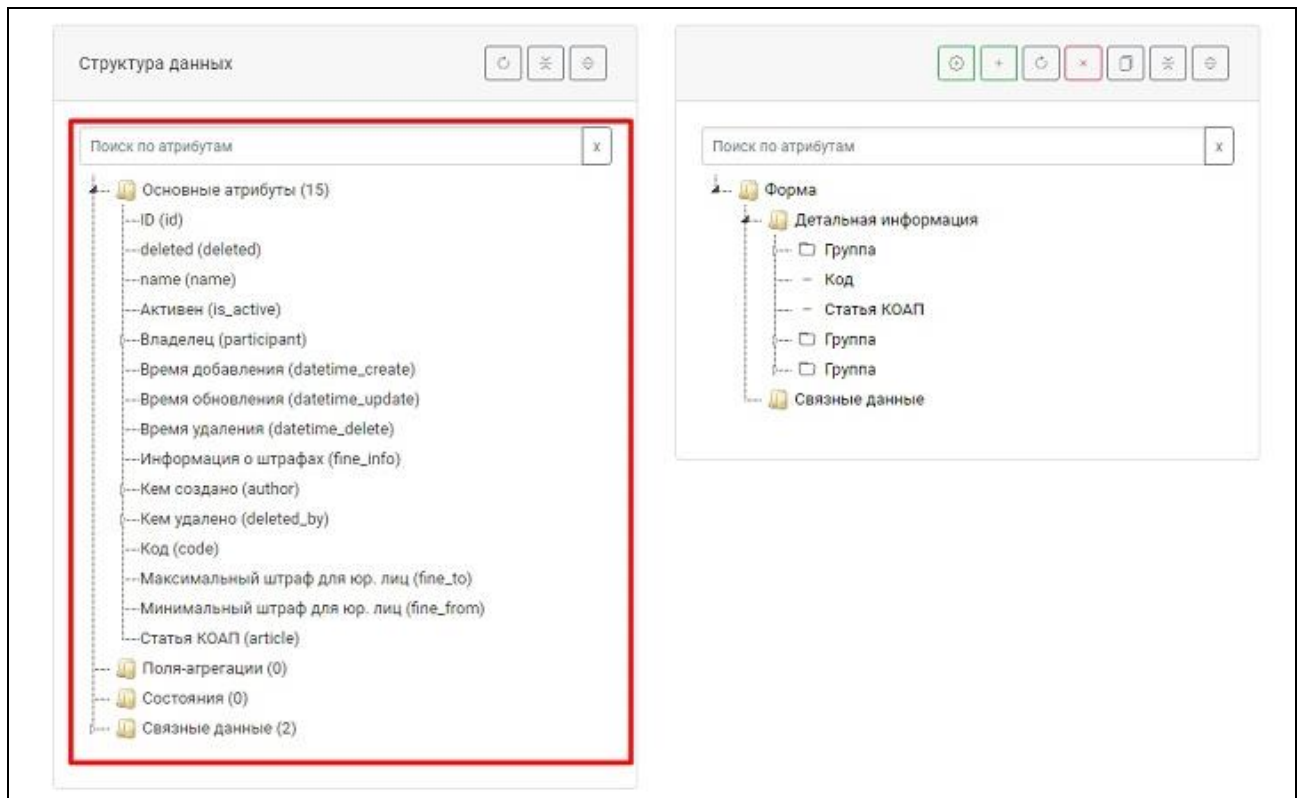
Структура данных

Поиск по атрибутам
x

Основные атрибуты (15)
ID (id)
deleted (deleted)
name (name)
Активен (is_active)
Владелец (participant)
Время добавления (datetime_create)
Время обновления (datetime_update)
Время удаления (datetime_delete)
Информация о штрафах (fine_info)
Кем создано (author)
Кем удалено (deleted_by)
Код (code)
Максимальный штраф для юр. лиц (fine_to)
Минимальный штраф для юр. лиц (fine_from)
Статья КОАП (article)
Поля-агрегации (0)
Состояния (0)
Связные данные (2)

+
×

Поиск по атрибутам
x

Форма
Детальная информация
Группа
Код
Статья КОАП
Группа
Группа
Связные данные